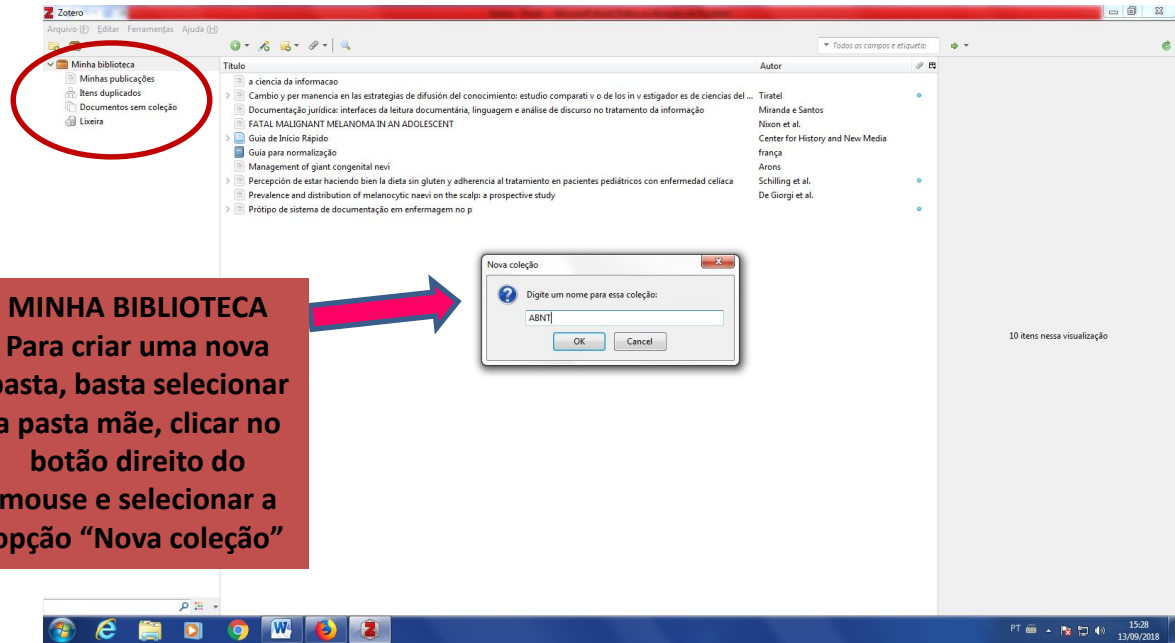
Zotero

Arquivo (F) Editar Ferramentas Ajuda (H)

Todos os campos e etiquetas

Minha biblioteca
Minhas publicações
Itens duplicados
Documentos sem coleção
Lixeira

| Título | Autor |
|---|---|
| a ciencia da informacao | |
| Cambio y per manencia en las estrategias de difusión del conocimiento: estudio comparati v o de los in v estigador es de ciencias del ... | Tiratel |
| Documentação jurídica: interfaces da leitura documentária, linguagem e análise de discurso no tratamento da informação | Miranda e Santos |
| FATAL MALIGNANT MELANOMA IN AN ADOLESCENT | Nixon et al. |
| Guia de Início Rápido | Center for History and New Media |
| Guia para normalização | frança |
| Management of giant congenital nevi | Arons |
| Percepción de estar haciendo bien la dieta sin gluten y adherencia al tratamiento en pacientes pediátricos con enfermedad celíaca | Schilling et al. |
| Prevalence and distribution of melanocytic naevi on the scalp: a prospective study | De Giorgi et al. |
| Prótipo de sistema de documentação em enfermagem no p | |

Nova coleção
Digite um nome para essa coleção:
ABNT
OK Cancel

10 itens nessa visualização

MINHA BIBLIOTECA
Para criar uma nova pasta, basta selecionar a pasta mãe, clicar no botão direito do mouse e selecionar a opção "Nova coleção"

PT 15:28 13/09/2018